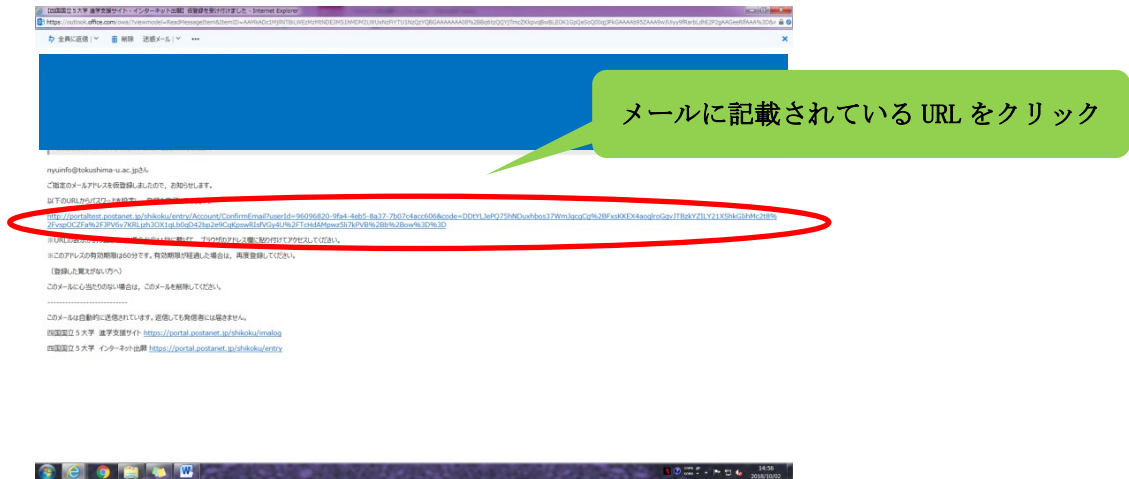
【四国国立５大学 進学支援サイト・インターネット出願】仮登録を受け付けました - Internet Explorer

https://outlook.office.com/owa/?viewmodel=ReadMessageItem&ItemID=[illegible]

全員に返信 | 削除 迷惑メール | •••

メールに記載されている URL をクリック

nyuinfo@tokushima-u.ac.jpさん

ご指定のメールアドレスを仮登録しましたので、お知らせします。

以下のURLからパスワードを設定し、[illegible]

http://portaltest.postanet.jp/shikoku/entry/Account/ConfirmEmail?userId=96096820-9fa4-4eb5-8a37-7b07c4acc606&code=DDtYLJePQ7ShNDuxhbos37WmJqcqCq%2BFxsKKEX4aoqlroGgvJTBzkYZILY21XShkGlhMc2t8%2FvspQCZFa%2FJPV6v7KRLph3OX1qLb0gD42bp2e9CqKpswRIsfVGy4U%2FTcHdAMpwz5li7kPVB%2Bb%2Bow%3D%3D

※URLが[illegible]ずにコピーして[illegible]アドレス欄に貼り付けてアクセスしてください。

※このアドレスの有効期限は60分です。有効期限が経過した場合は、再度登録してください。

（登録した覚えがない方へ）

このメールに心当たりのない場合は、このメールを削除してください。

---------------------------

このメールは自動的に送信されています。返信しても発信者には届きません。

四国国立５大学 進学支援サイト https://portal.postanet.jp/shikoku/imalog

四国国立５大学 インターネット出願 https://portal.postanet.jp/shikoku/entry

14:56
2018/10/02